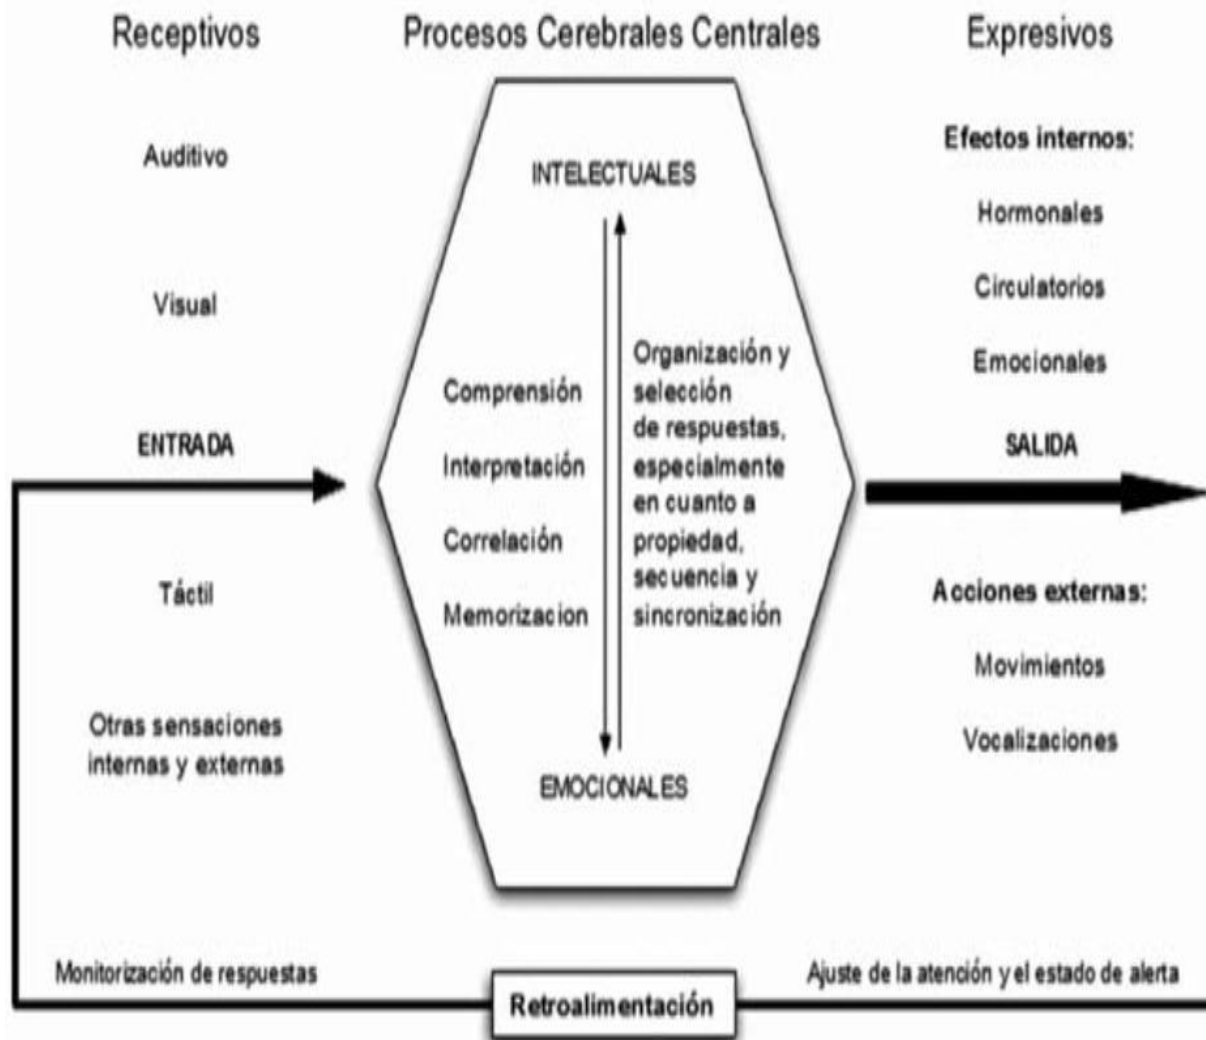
Receptivos

Procesos Cerebrales Centrales

Expresivos

Auditivo

Visual

ENTRADA

Táctil

Otras sensaciones internas y externas

INTELECTUALES

Comprensión

Interpretación

Correlación

Memorizacion

Organización y selección de respuestas, especialmente en cuanto a propiedad, secuencia y sincronización

EMOCIONALES

Efectos internos:

Hormonales

Circulatorios

Emocionales

SALIDA

Acciones externas:

Movimientos

Vocalizaciones

Monitorización de respuestas

Retroalimentación

Ajuste de la atención y el estado de alerta